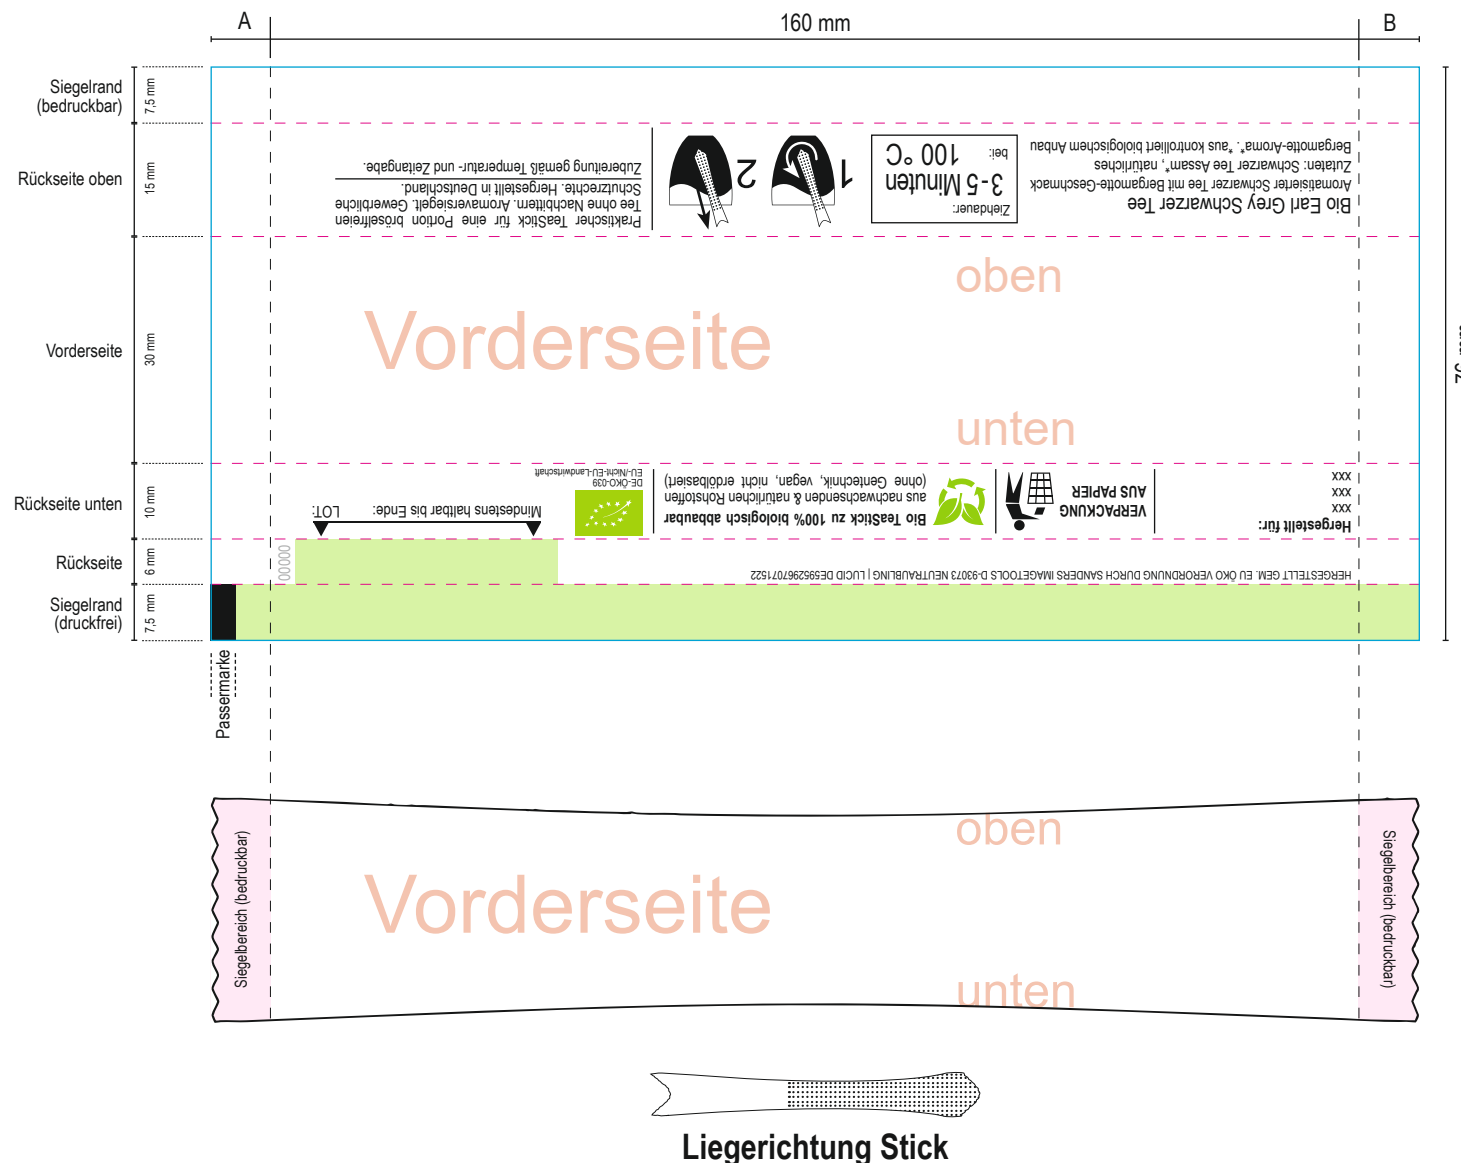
A

160 mm

B

Siegelrand (bedruckbar)

7,5 mm

Rückseite oben

15 mm

Bio Earl Grey Schwarzer Tee
Aromatisierter Schwarzer Tee mit Bergamotte-Geschmack
Zutaten: Schwarzer Tee Assam*, natürliches Bergamotte-Aroma*. *aus kontrolliert biologischem Anbau

Ziehdauer:
3-5 Minuten
bei:
100 °C

1

2

Praktischer TeaStick für eine Portion bröselfreien Tee ohne Nachbittern. Aromaversiegelt. Gewerbliche Schutzrechte. Hergestellt in Deutschland.
Zubereitung gemäß Temperatur- und Zeitangabe.

Vorderseite

30 mm

oben

Vorderseite

unten

Rückseite unten

10 mm

Hergestellt für:
xxx
xxx
xxx

VERPACKUNG AUS PAPIER

Bio TeaStick zu 100% biologisch abbaubar aus nachwachsenden & natürlichen Rohstoffen (ohne Gentechnik, vegan, nicht erdölbasiert)

DE-ÖKO-039
EU-/Nicht-EU-Landwirtschaft

Mindestens haltbar bis Ende:

LOT:

Rückseite

6 mm

HERGESTELLT GEM. EU ÖKO VERORDNUNG DURCH SANDERS IMAGETOOLS D-93073 NEUTRAUBLING | LUCID DE5952967071522

00000

Siegelrand (druckfrei)

7,5 mm

Passermarke

Siegelbereich (bedruckbar)

oben

Vorderseite

unten

Siegelbereich (bedruckbar)

Liegerichtung Stick